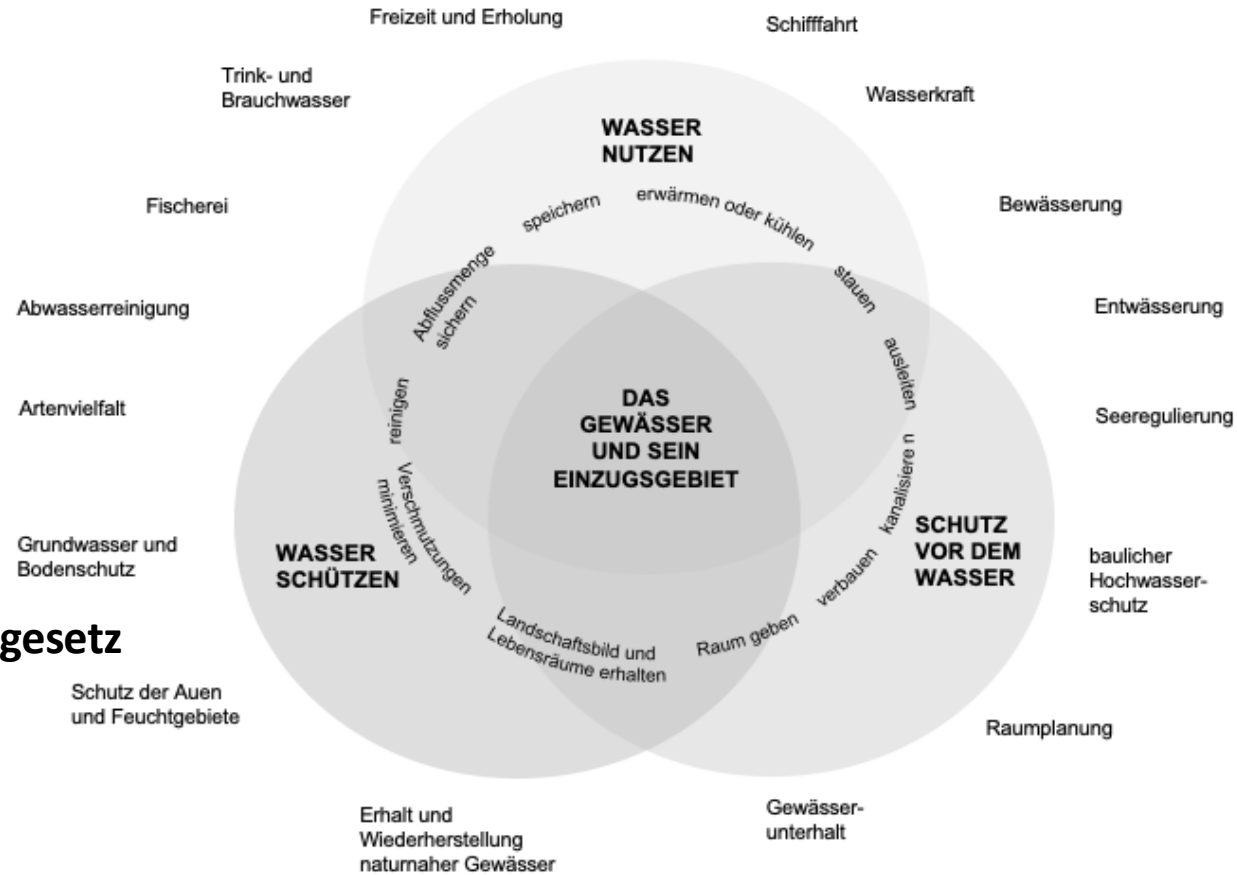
Freizeit und Erholung

Schifffahrt

Trink- und Brauchwasser

Wasserkraft

WASSER NUTZEN

Fischerei

speichern

erwärmen oder kühlen

Bewässerung

stauen

Abwasserreinigung

Abflussmenge sichern

Entwässerung

ausleiten

Artenvielfalt

reinigen

DAS GEWÄSSER UND SEIN EINZUGSGEBIET

Seeregulierung

kanalisiere n

Verschmutzungen minimieren

Grundwasser und Bodenschutz

WASSER SCHÜTZEN

SCHUTZ VOR DEM WASSER

baulicher Hochwasserschutz

verbauen

gesetz

Landschaftsbild und Lebensräume erhalten

Raum geben

Schutz der Auen und Feuchtgebiete

Raumplanung

Erhalt und Wiederherstellung naturnaher Gewässer

Gewässerunterhalt